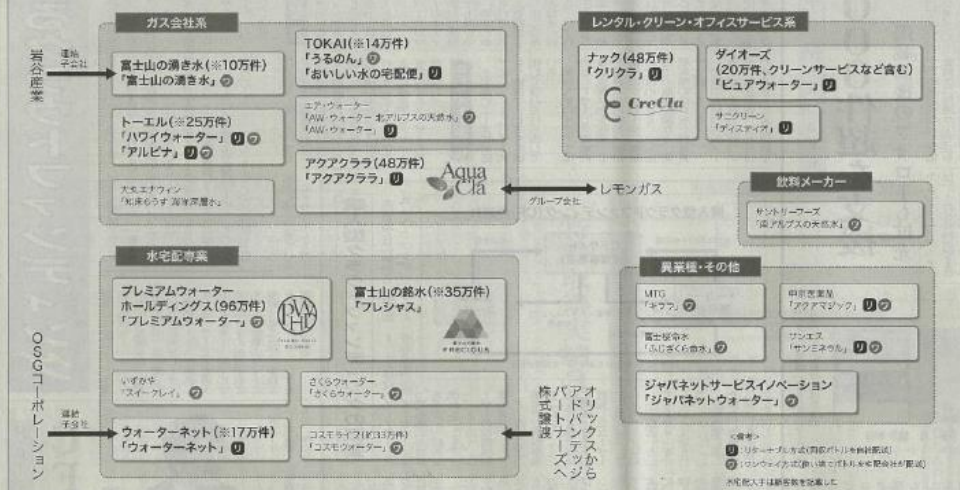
岩谷産業

連結子会社

ガス会社系

富士山の湧き水(※10万件)
「富士山の湧き水」ワ

TOKAI(※14万件)
「うるのん」ワ
「おいしい水の宅配便」リ

トーエル(※25万件)
「ハワイウォーター」リワ
「アルピナ」リワ

エア・ウォーター
「AW・ウォーター 北アルプスの天然水」ワ
「AW・ウォーター」リ

大丸エナウィン
「知床らうす 海洋深層水」

アクアクララ(48万件)
「アクアクララ」リ

Aqua Cla

グループ会社

レモンガス

レンタル・クリーン・オフィスサービス系

ナック(48万件)
「クリクラ」リ

CreCla

ダイオーズ
(20万件、クリーンサービスなど含む)
「ピュアウォーター」リ

サニクリーン
「ディスディオ」リ

飲料メーカー

サントリーフーズ
「南アルプスの天然水」ワ

水宅配専業

プレミアムウォーター
ホールディングス(96万件)
「プレミアムウォーター」ワ

富士山の銘水(※35万件)
「フレシャス」

いずみや
「スイークレイ」ワ

さくらウォーター
「さくらウォーター」ワ

OSGコーポレーション

連結子会社

ウォーターネット(※17万件)
「ウォーターネット」リ

コスモライフ(約33万件)
「コスモウォーター」ワ

オリックスから
アドバンテッジ
パートナーズへ
株式譲渡

異業種・その他

MTG
「キララ」ワ

中京医薬品
「アクアマジック」リワ

富士桜命水
「ふじざくら命水」ワ

サンエス
「サンミネウル」リワ

ジャパネットサービスイノベーション
「ジャパネットウォーター」ワ

<参考>
リ リターナブル方式(両容ボトル)を自社配送
ワ ワンウェイ方式(使い捨てボトル)を宅配会社が配送

※年間の件数は顧客数を記載して